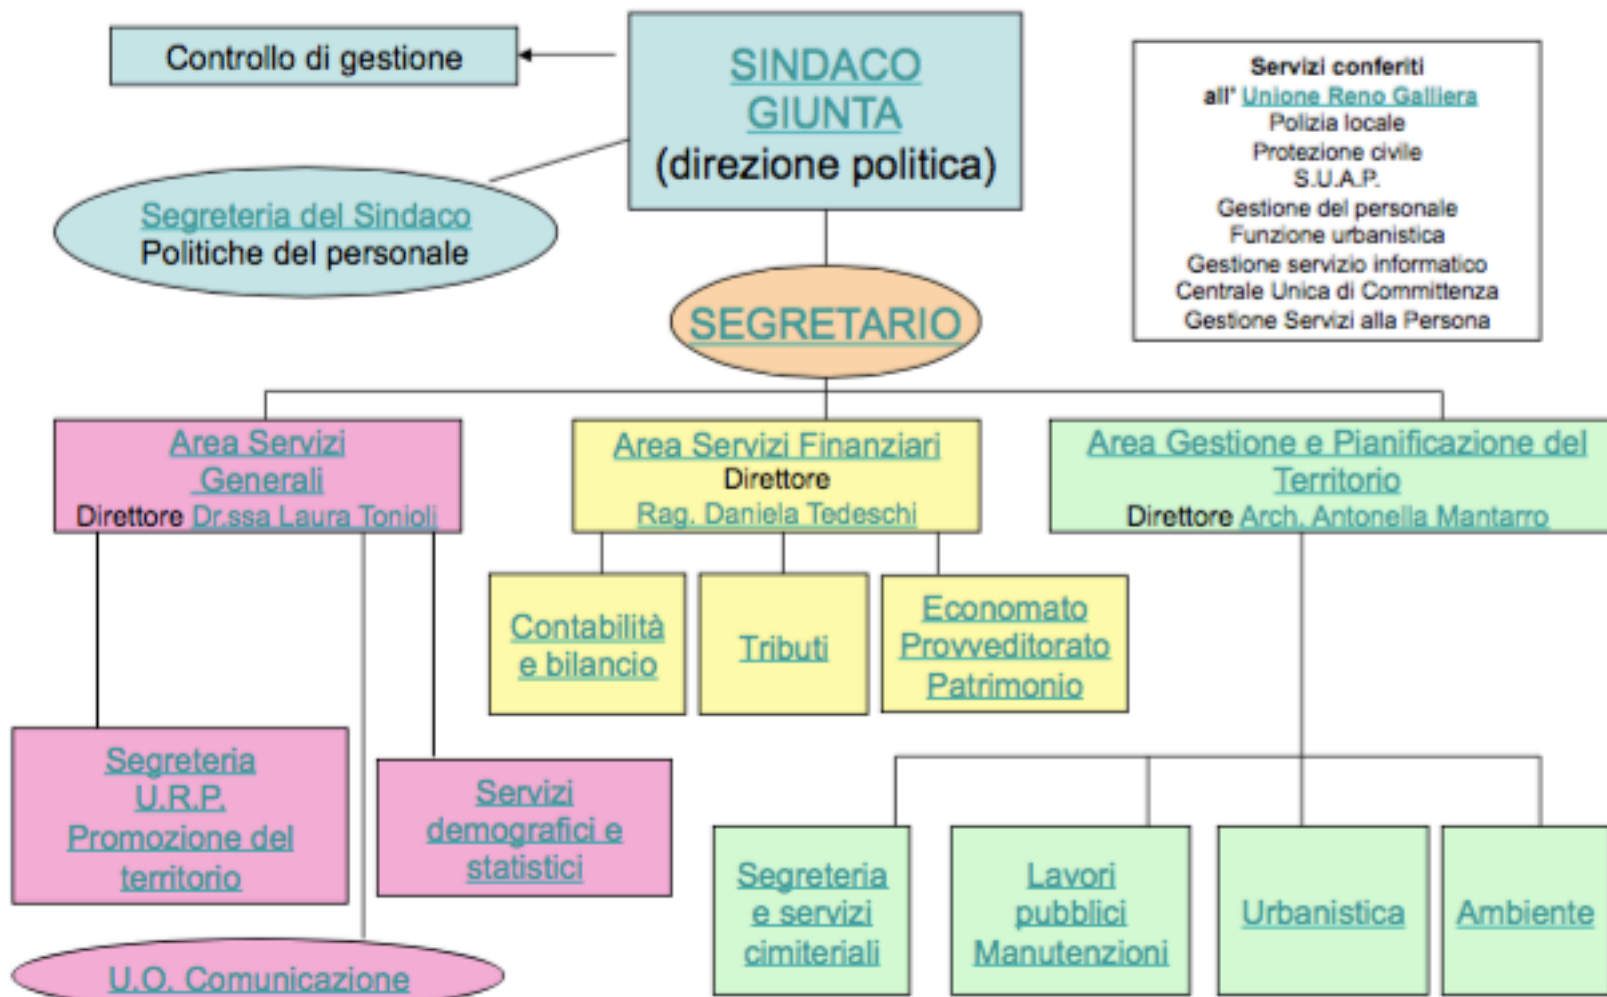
Controllo di gestione

SINDACO
GIUNTA
(direzione politica)

Servizi conferiti
all' Unione Reno Galliera
Polizia locale
Protezione civile
S.U.A.P.
Gestione del personale
Funzione urbanistica
Gestione servizio informatico
Centrale Unica di Committenza
Gestione Servizi alla Persona

Segreteria del Sindaco
Politiche del personale

SEGRETARIO

Area Servizi Generali
Direttore Dr.ssa Laura Tonioli

Area Servizi Finanziari
Direttore
Rag. Daniela Tedeschi

Area Gestione e Pianificazione del Territorio
Direttore Arch. Antonella Mantarro

Contabilità e bilancio

Tributi

Economato
Provveditorato
Patrimonio

Segreteria
U.R.P.
Promozione del territorio

Servizi demografici e statistici

Segreteria e servizi cimiteriali

Lavori pubblici
Manutenzioni

Urbanistica

Ambiente

U.O. Comunicazione